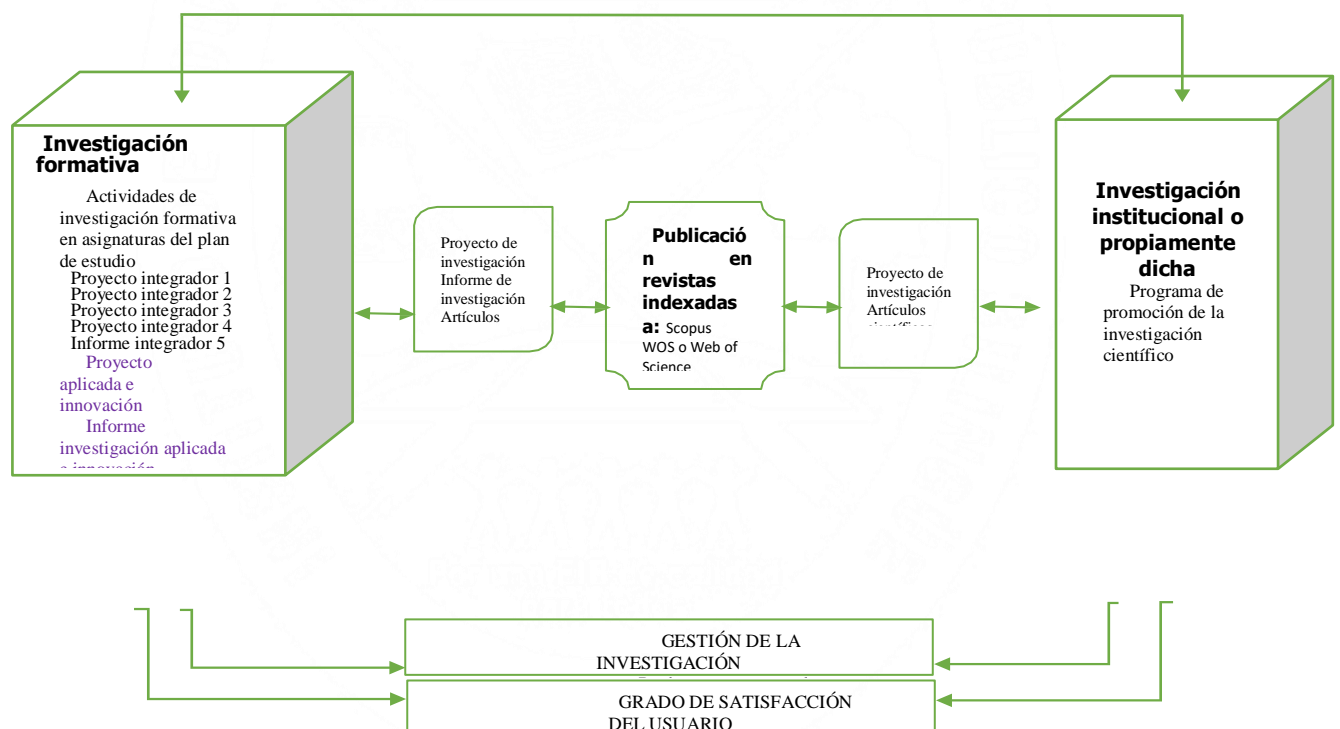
Investigación formativa

Actividades de investigación formativa en asignaturas del plan de estudio
Proyecto integrador 1
Proyecto integrador 2
Proyecto integrador 3
Proyecto integrador 4
Informe integrador 5
Proyecto aplicada e innovación
Informe investigación aplicada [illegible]

Proyecto de investigación
Informe de investigación
Artículos

Publicación en revistas indexadas: Scopus WOS o Web of Science

Proyecto de investigación
Artículos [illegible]

Investigación institucional o propiamente dicha

Programa de promoción de la investigación científico

GESTIÓN DE LA INVESTIGACIÓN

GRADO DE SATISFACCIÓN DEL USUARIO